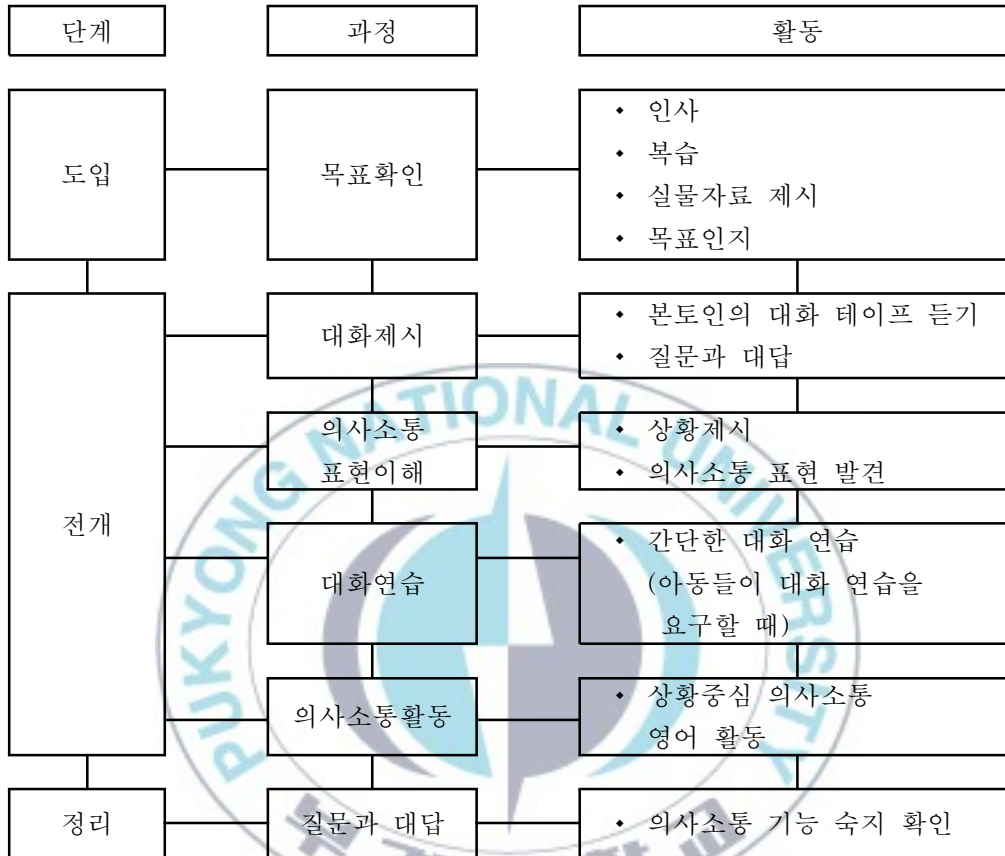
단계

과정

활동

도입

목표확인

• 인사
• 복습
• 실물자료 제시
• 목표인지

전개

대화제시

• 본토인의 대화 테이프 듣기
• 질문과 대답

의사소통 표현이해

• 상황제시
• 의사소통 표현 발견

대화연습

• 간단한 대화 연습 (아동들이 대화 연습을 요구할 때)

의사소통활동

• 상황중심 의사소통 영어 활동

정리

질문과 대답

• 의사소통 기능 숙지 확인

PUKYONG NATIONAL UNIVERSITY